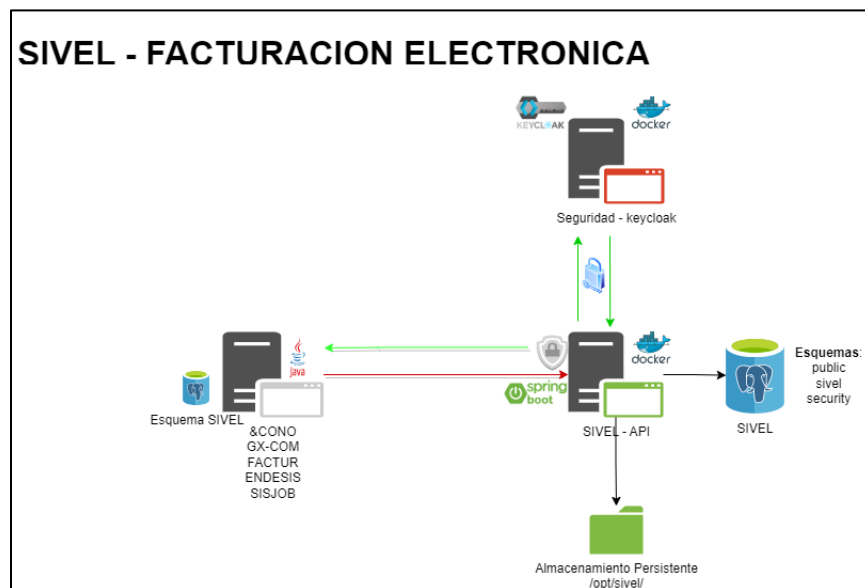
SIVEL - FACTURACION ELECTRONICA

KEYCLOAK
docker

Seguridad - keycloak

Java

Esquema SIVEL

&CONO
GX-COM
FACTUR
ENDESIS
SISJOB

spring boot

docker

SIVEL - API

Esquemas:
public
sivel
security

SIVEL

Almacenamiento Persistente
/opt/sivel/